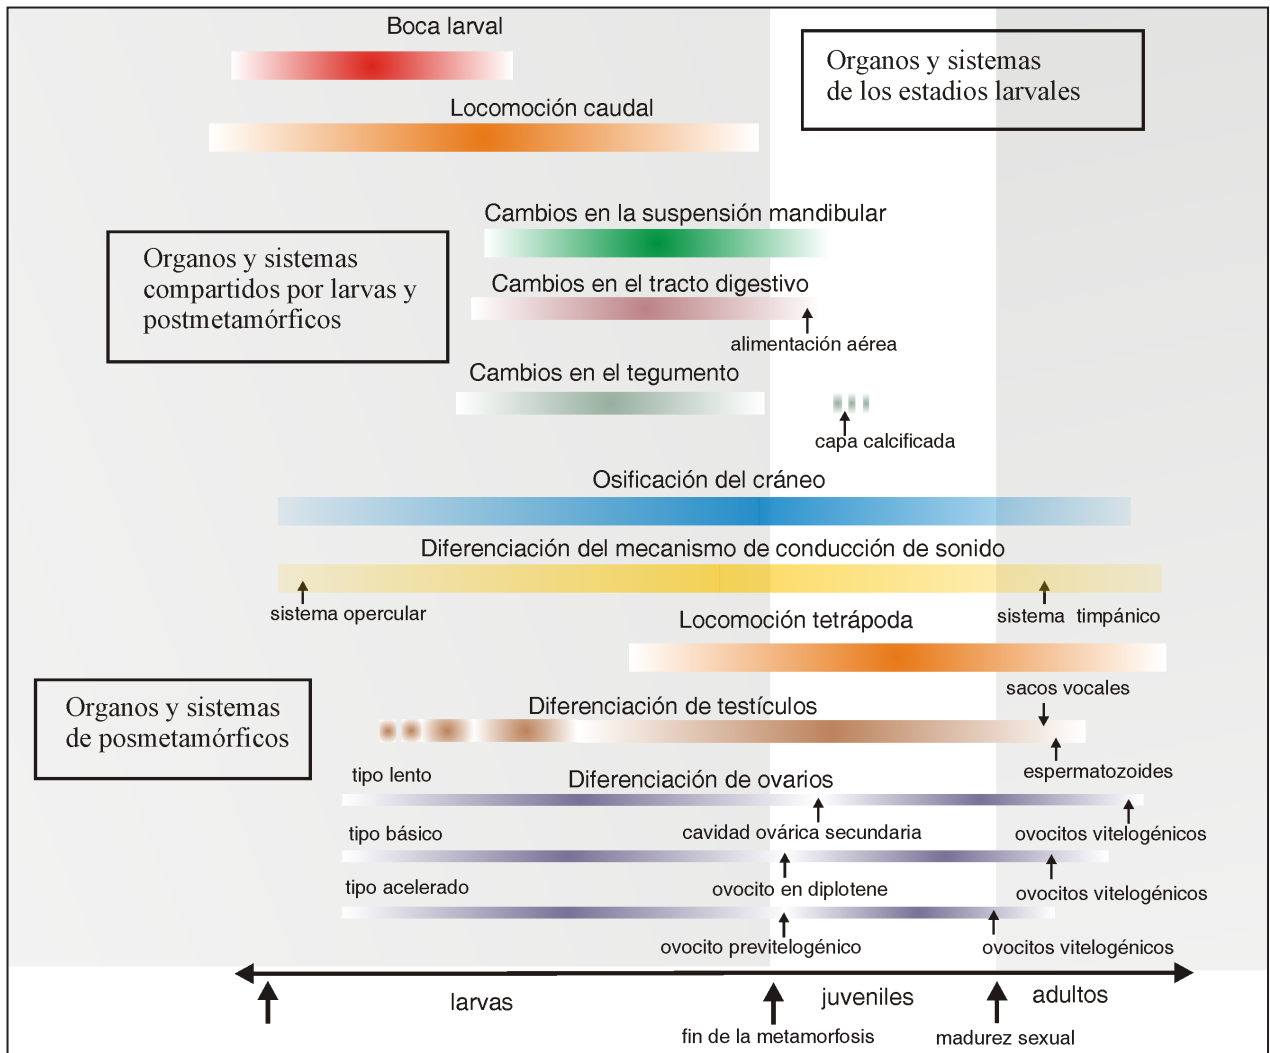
Boca larval

Organos y sistemas de los estadios larvales

Locomoción caudal

Cambios en la suspensión mandibular

Organos y sistemas compartidos por larvas y postmetamórficos

Cambios en el tracto digestivo

alimentación aérea

Cambios en el tegumento

capa calcificada

Osificación del cráneo

Diferenciación del mecanismo de conducción de sonido

sistema opercular

sistema timpánico

Locomoción tetrápoda

sacos vocales

Organos y sistemas de posmetamórficos

Diferenciación de testículos

espermatozoides

tipo lento

Diferenciación de ovarios

tipo básico

cavidad ovárica secundaria

ovocitos vitelogénicos

tipo acelerado

ovocito en diplotene

ovocitos vitelogénicos

ovocito previtelogénico

ovocitos vitelogénicos

larvas

juveniles

adultos

fin de la metamorfosis

madurez sexual